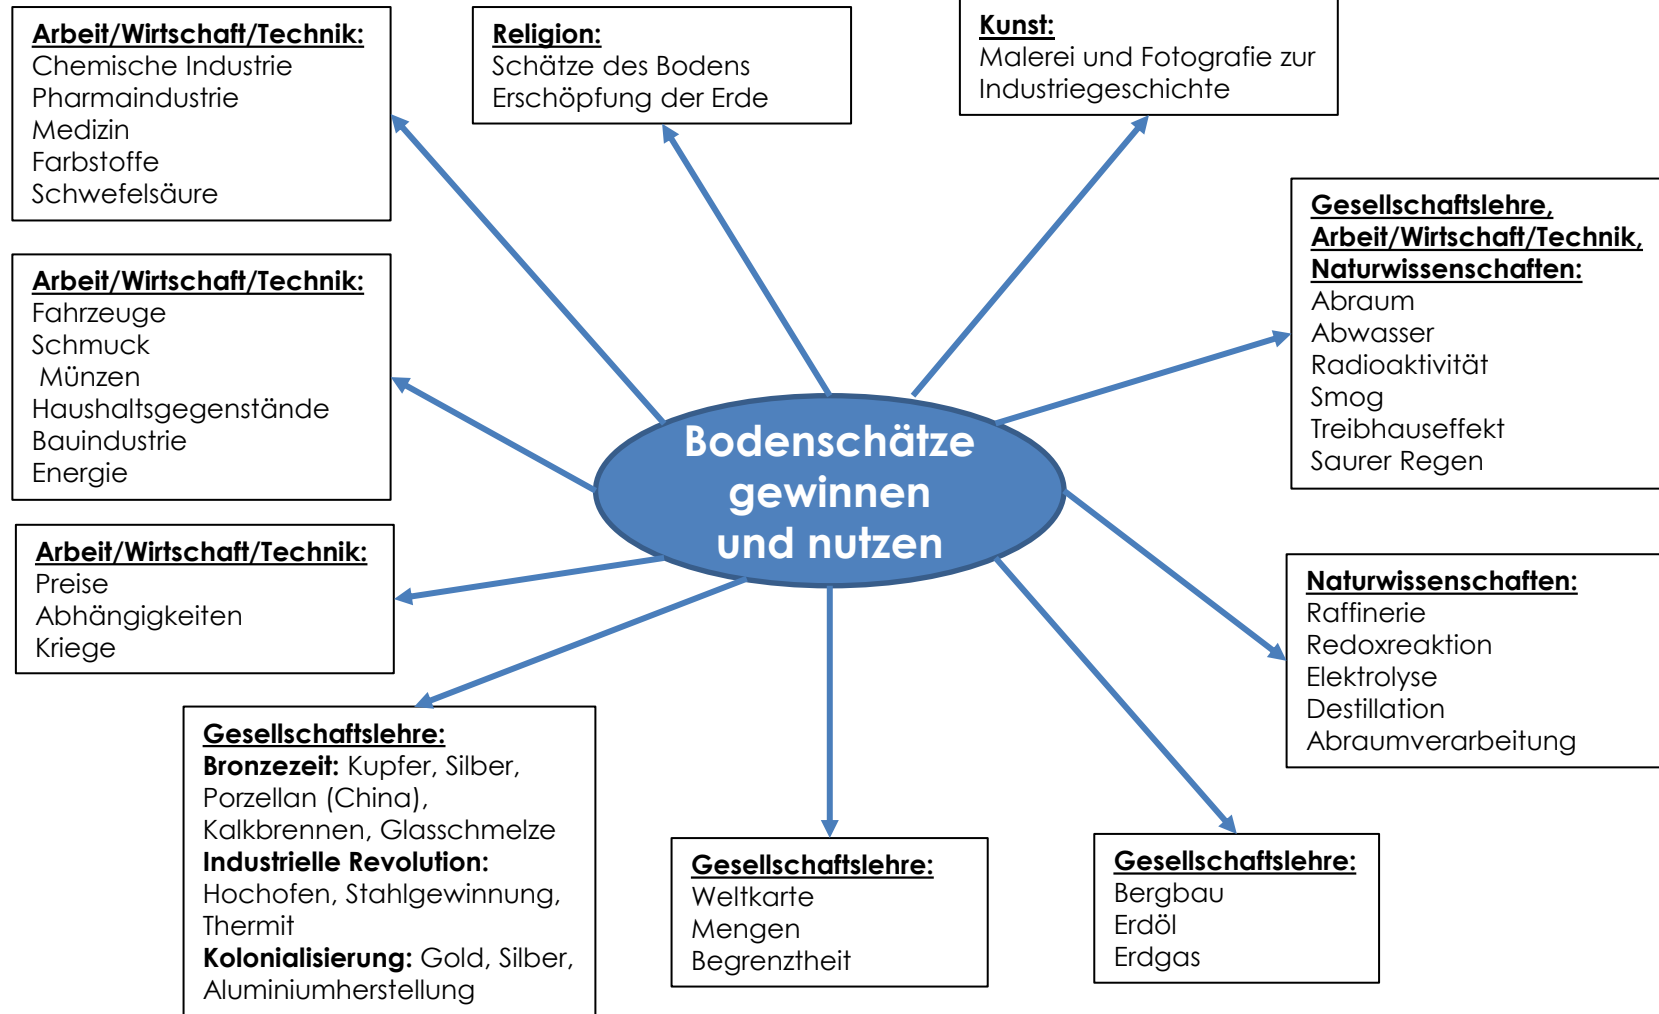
Arbeit/Wirtschaft/Technik:
Chemische Industrie
Pharmaindustrie
Medizin
Farbstoffe
Schwefelsäure

Religion:
Schätze des Bodens
Erschöpfung der Erde

Kunst:
Malerei und Fotografie zur Industriegeschichte

Gesellschaftslehre, Arbeit/Wirtschaft/Technik, Naturwissenschaften:
Abraum
Abwasser
Radioaktivität
Smog
Treibhauseffekt
Saurer Regen

Arbeit/Wirtschaft/Technik:
Fahrzeuge
Schmuck
Münzen
Haushaltsgegenstände
Bauindustrie
Energie

Bodenschätze gewinnen und nutzen

Arbeit/Wirtschaft/Technik:
Preise
Abhängigkeiten
Kriege

Naturwissenschaften:
Raffinerie
Redoxreaktion
Elektrolyse
Destillation
Abraumverarbeitung

Gesellschaftslehre:
Bronzezeit: Kupfer, Silber, Porzellan (China), Kalkbrennen, Glasschmelze
Industrielle Revolution: Hochofen, Stahlgewinnung, Thermit
Kolonialisierung: Gold, Silber, Aluminiumherstellung

Gesellschaftslehre:
Weltkarte
Mengen
Begrenztheit

Gesellschaftslehre:
Bergbau
Erdöl
Erdgas